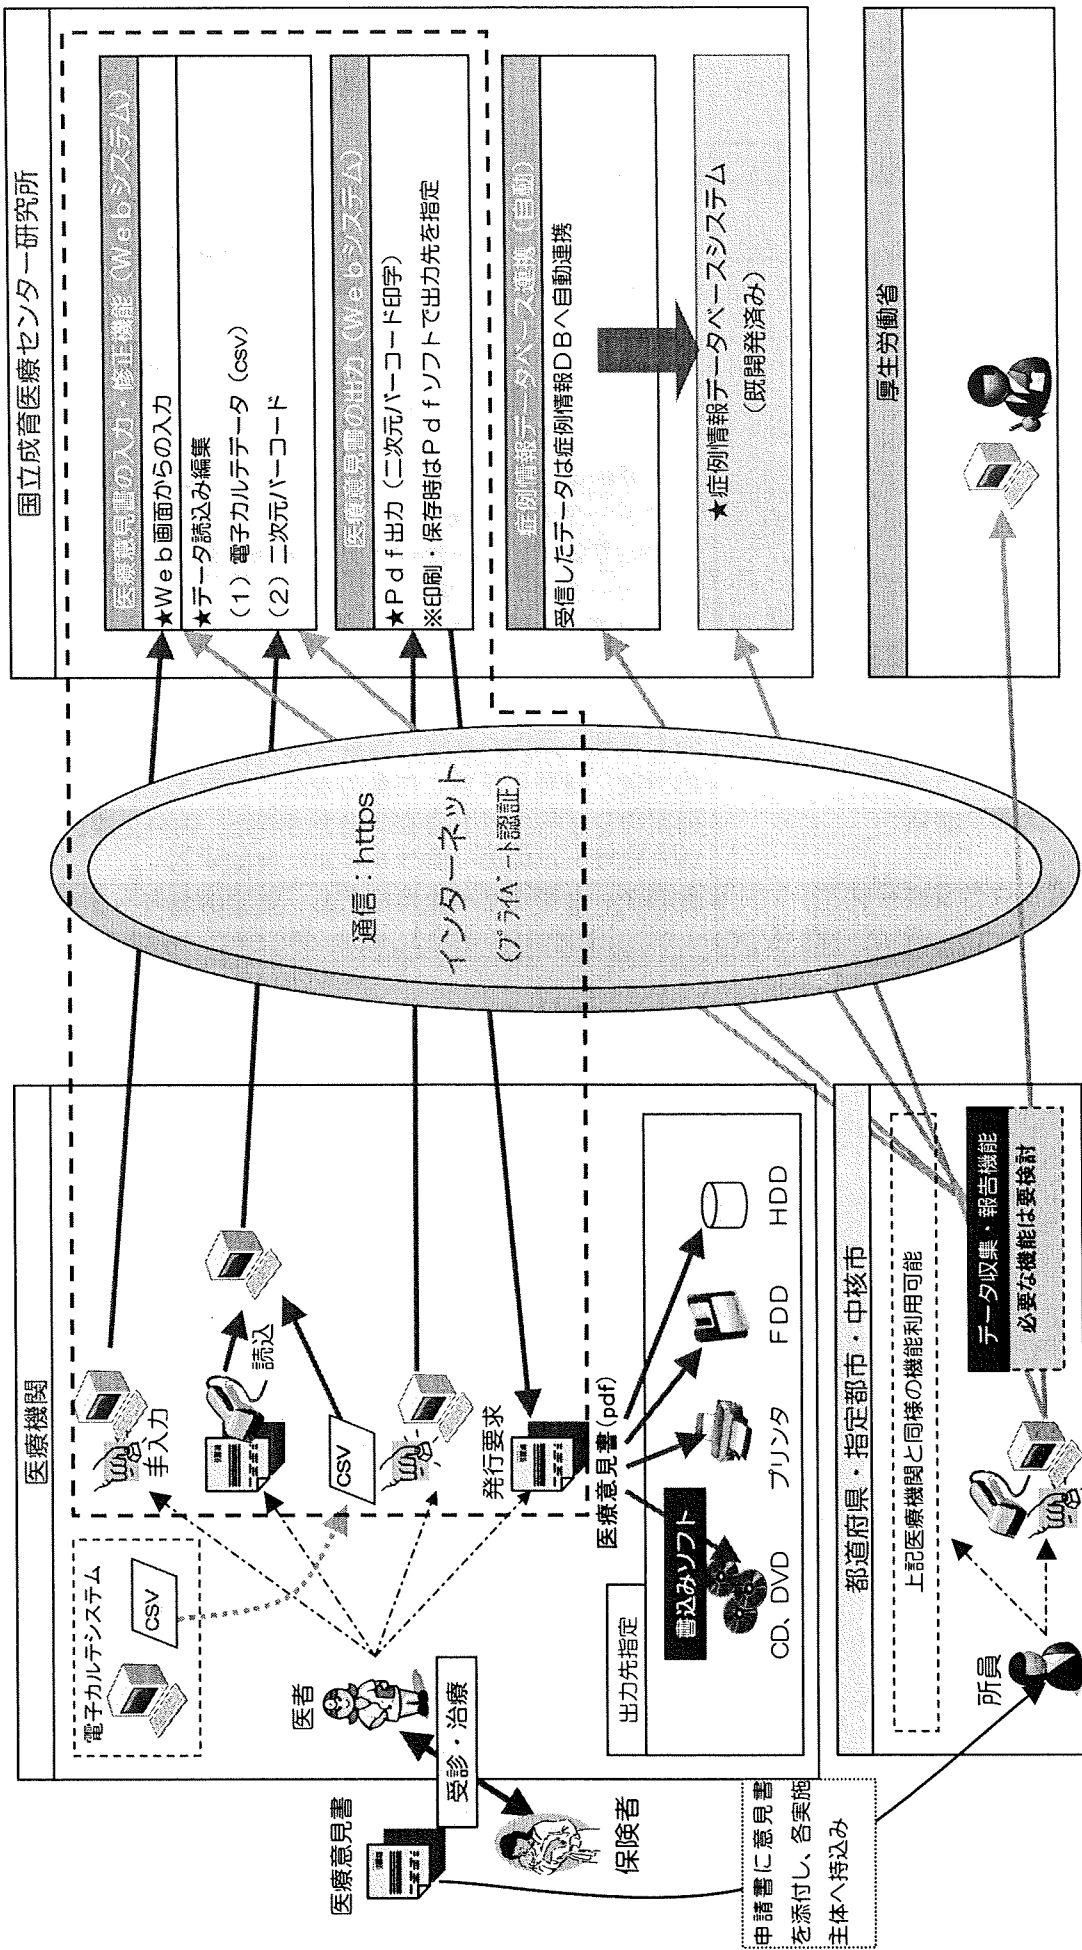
医療機関

電子カルテシステム

CSV

医者

受診・治療

医療意見書

保険者

申請書に意見書を添付し、各実施主体へ持込み

手入力

読込

CSV

発行要求

医療意見書(pdf)

書込みソフト

出力先指定

CD、DVD

プリンタ

FDD

HDD

都道府県・指定都市・中核市

上記医療機関と同様の機能利用可能

所員

データ収集・報告機能

必要な機能は要検討

通信：https

インターネット

(プライベート認証)

国立成育医療センター研究所

医療意見書の入力・修正機能(Webシステム)

★Web画面からの入力

★データ読込み編集

(1) 電子カルテデータ(csv)

(2) 二次元バーコード

医療意見書の出力(Webシステム)

★Pdf出力(二次元バーコード印字)

※印刷・保存時はPdfソフトで出力先を指定

症例情報データベース連携(自動)

受信したデータは症例情報DBへ自動連携

★症例情報データベースシステム

(既開発済み)

厚生労働省